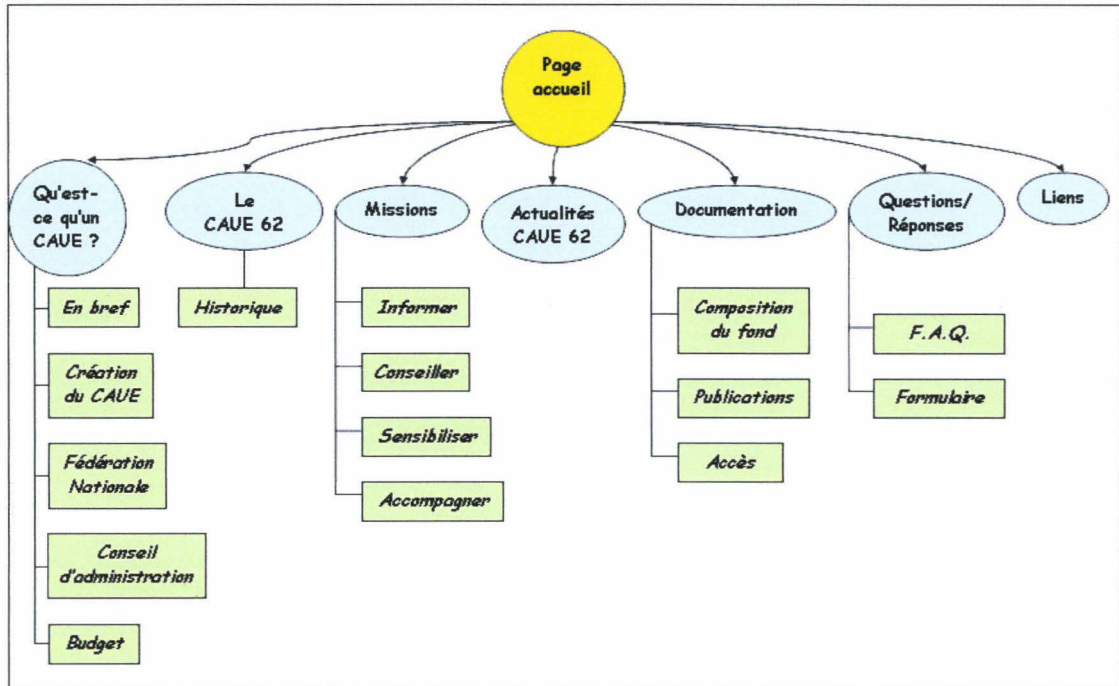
Page accueil

Qu'est-ce qu'un CAUE ?

En bref

Création du CAUE

Fédération Nationale

Conseil d'administration

Budget

Le CAUE 62

Historique

Missions

Informer

Conseiller

Sensibiliser

Accompagner

Actualités CAUE 62

Documentation

Composition du fond

Publications

Accès

Questions/ Réponses

F.A.Q.

Formulaire

Liens